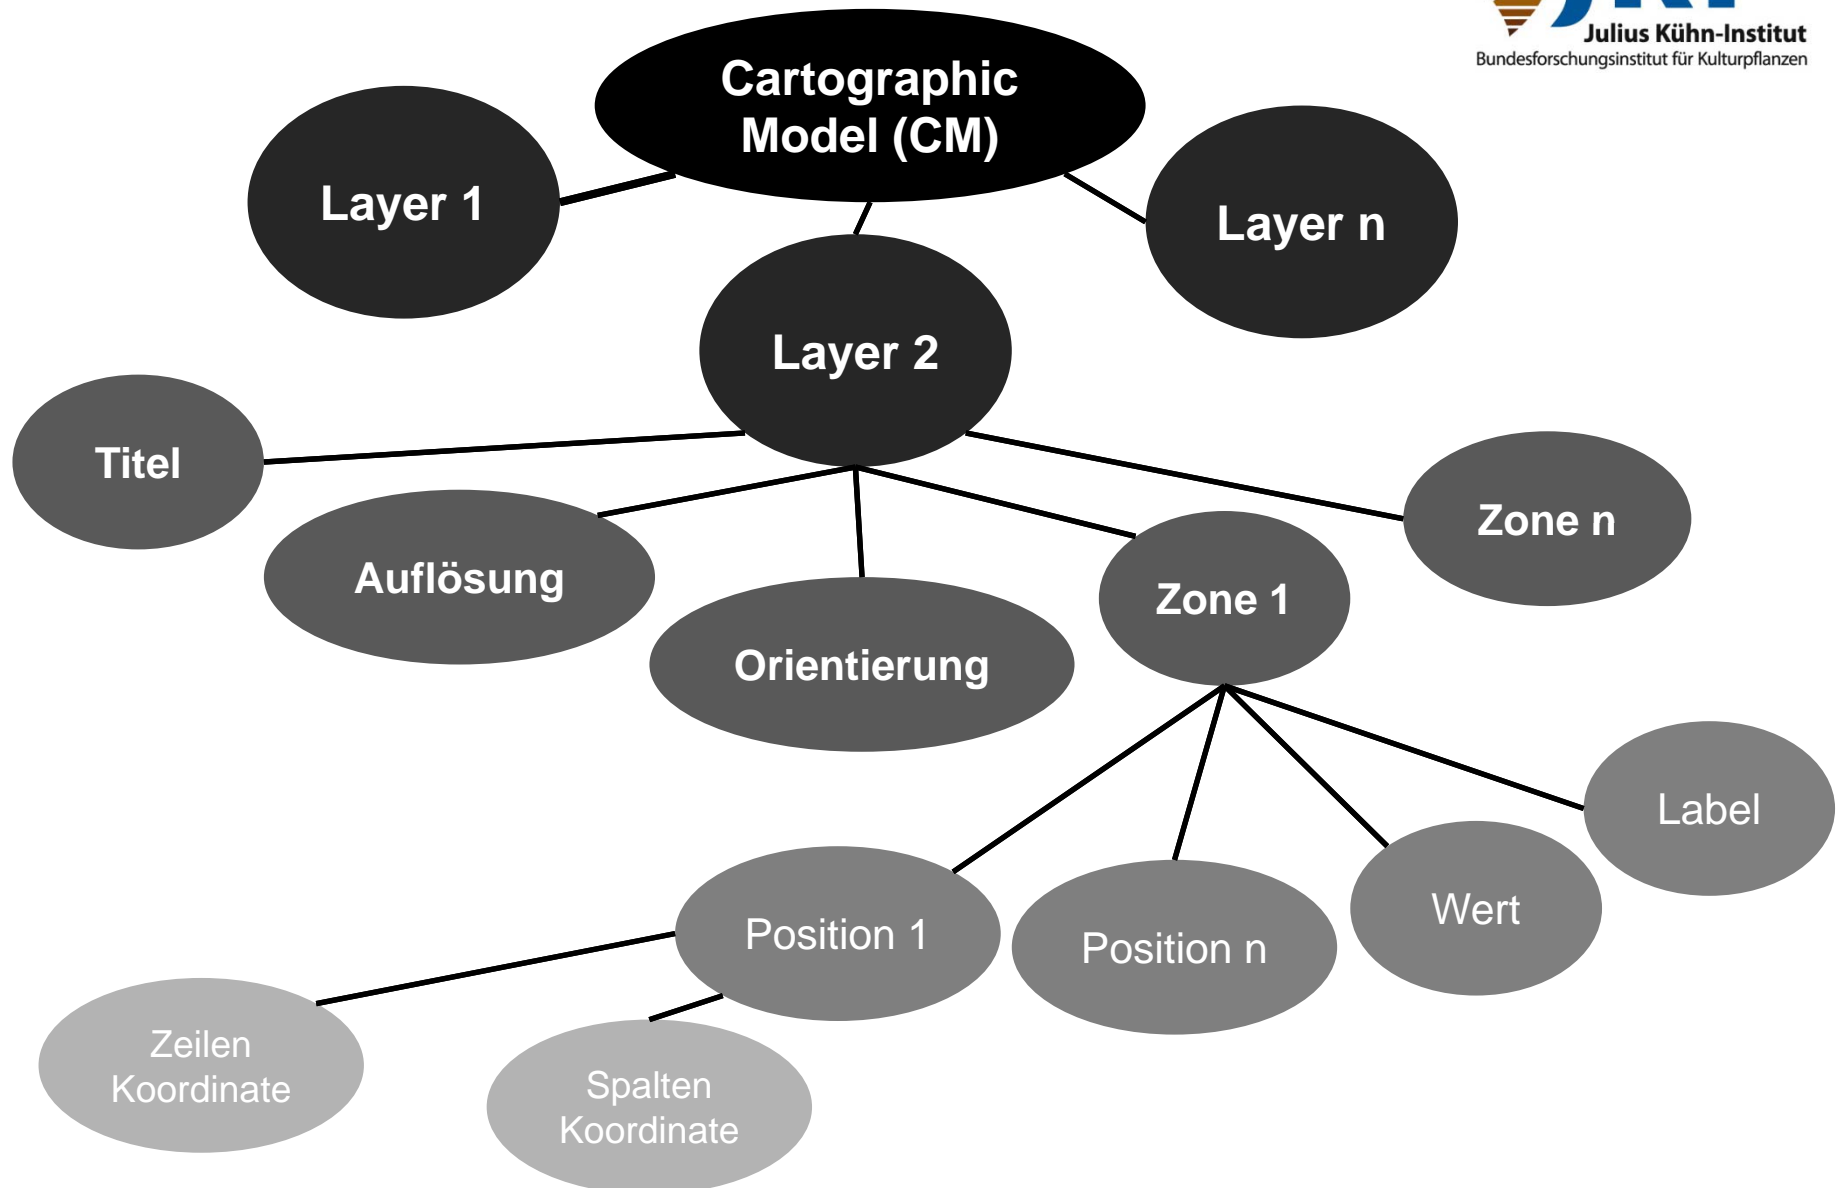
Julius Kühn-Institut
Bundesforschungsinstitut für Kulturpflanzen

Cartographic Model (CM)

Layer 1

Layer n

Layer 2

Titel

Zone n

Auflösung

Zone 1

Orientierung

Label

Wert

Position 1

Position n

Zeilen Koordinate

Spalten Koordinate